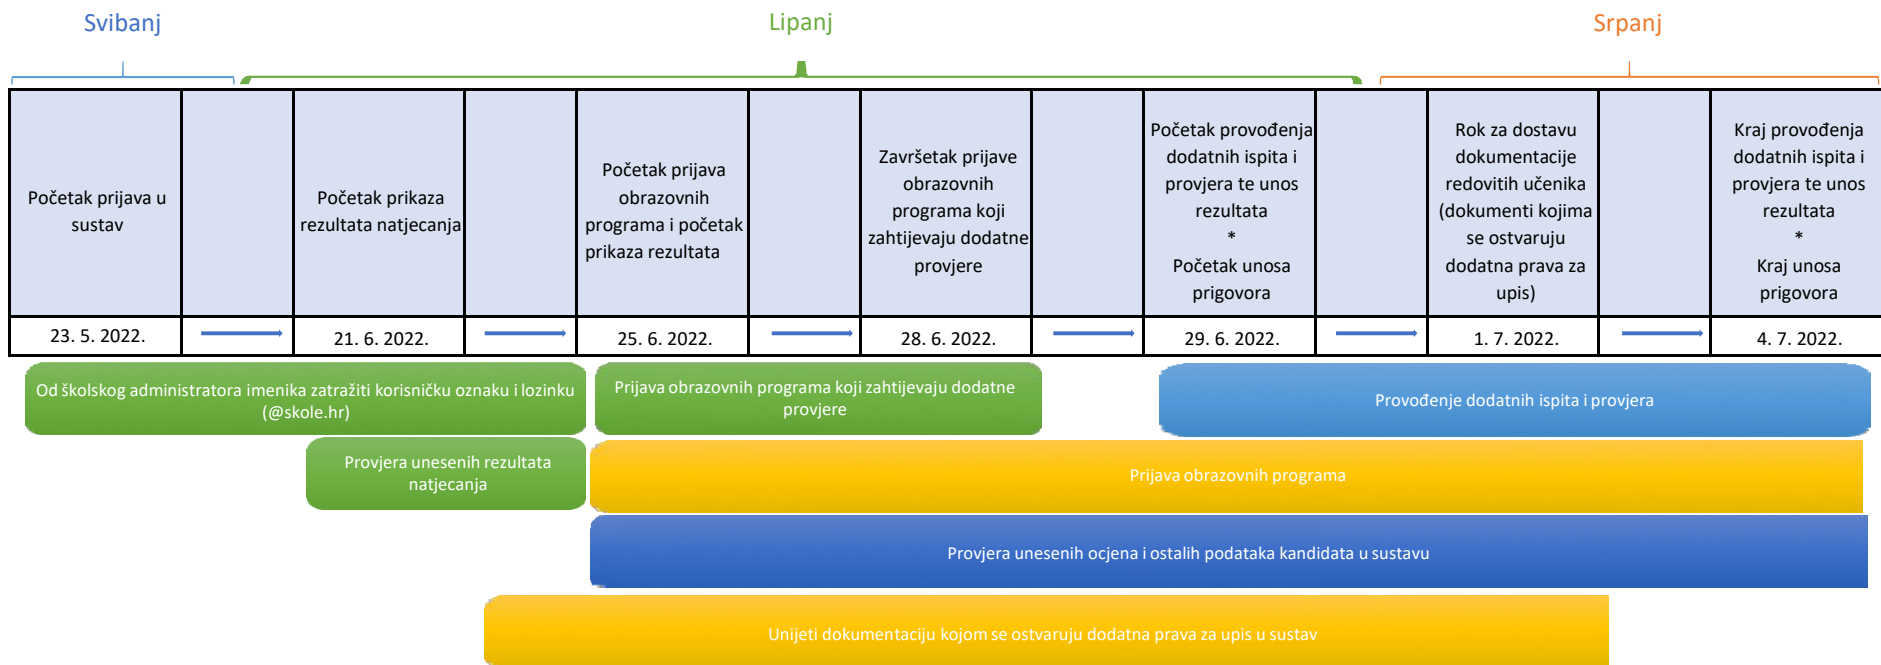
Svibanj

Lipanj

Srpanj

| Početak prijava u sustav | | Početak prikaza rezultata natjecanja | | Početak prijava obrazovnih programa i početak prikaza rezultata | | Završetak prijave obrazovnih programa koji zahtijevaju dodatne provjere | | Početak provođenja dodatnih ispita i provjera te unos rezultata * Početak unosa prigovora | | Rok za dostavu dokumentacije redovitih učenika (dokumenti kojima se ostvaruju dodatna prava za upis) | | Kraj provođenja dodatnih ispita i provjera te unos rezultata * Kraj unosa prigovora |
|---|---|---|---|---|---|---|---|---|---|---|---|---|
| 23. 5. 2022. | | 21. 6. 2022. | | 25. 6. 2022. | | 28. 6. 2022. | | 29. 6. 2022. | | 1. 7. 2022. | | 4. 7. 2022. |

Od školskog administratora imenika zatražiti korisničku oznaku i lozinku (@skole.hr)

Prijava obrazovnih programa koji zahtijevaju dodatne provjere

Provođenje dodatnih ispita i provjera

Provjera unesenih rezultata natjecanja

Prijava obrazovnih programa

Provjera unesenih ocjena i ostalih podataka kandidata u sustavu

Unijeti dokumentaciju kojom se ostvaruju dodatna prava za upis u sustav